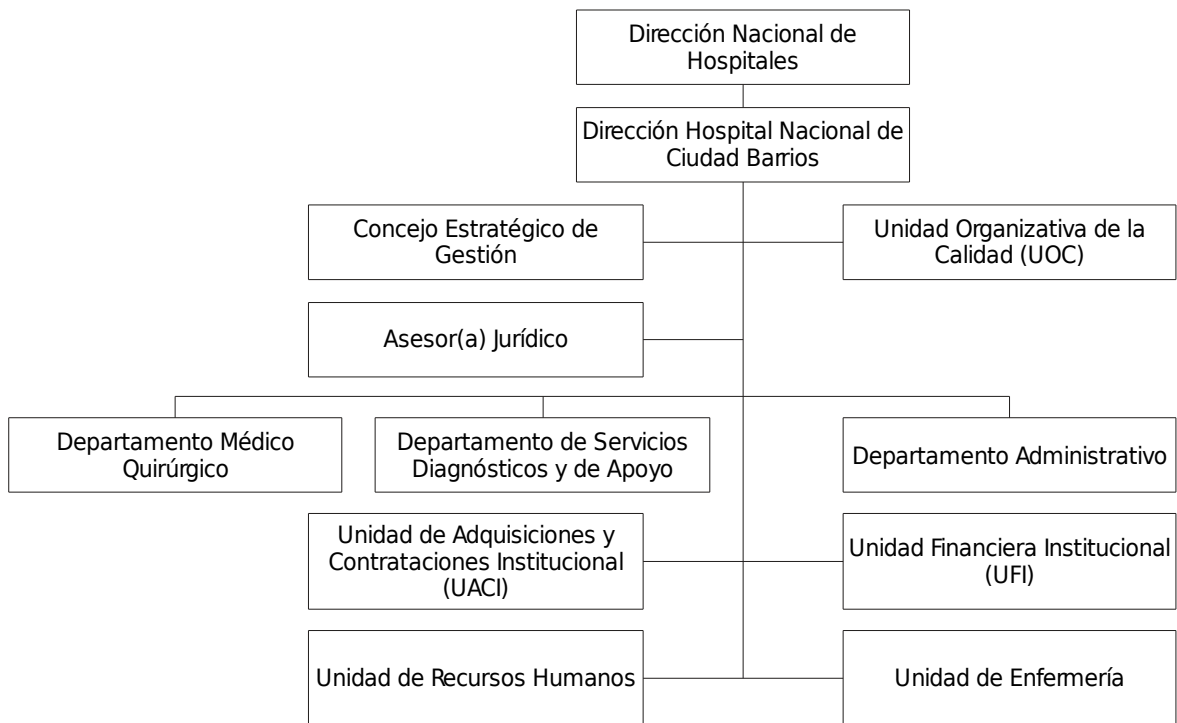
Dirección Nacional de Hospitales

Dirección Hospital Nacional de Ciudad Barrios

Concejo Estratégico de Gestión

Unidad Organizativa de la Calidad (UOC)

Asesor(a) Jurídico

Departamento Médico Quirúrgico

Departamento de Servicios Diagnósticos y de Apoyo

Departamento Administrativo

Unidad de Adquisiciones y Contrataciones Institucional (UACI)

Unidad Financiera Institucional (UFI)

Unidad de Recursos Humanos

Unidad de Enfermería